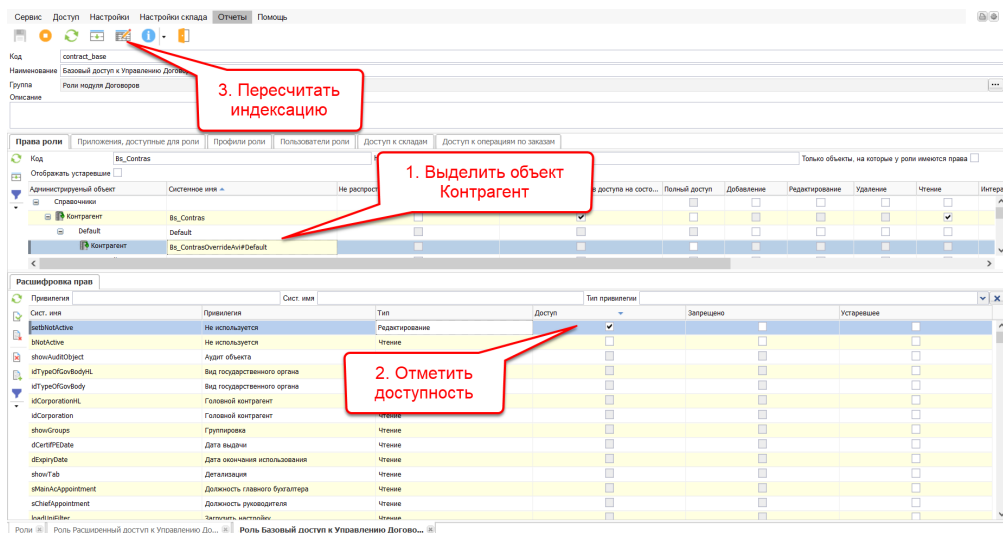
Сервис Доступ Настройки Настройки склада Отчеты Помощь

Код contract_base
Наименование Базовый доступ к Управлению Договорами
Группа Роли модуля Договоров
Описание

3. Пересчитать индексацию

Права роли | Приложения, доступные для роли | Профили роли | Пользователи роли | Доступ к складам | Доступ к операциям по заказам

Код Bs_Contras
Отображать устаревшие
Только объекты, на которые у роли имеются права

1. Выделить объект Контрагент

| Администрируемый объект | Системное имя | Не распрост | доступа на состо... | Полный доступ | Добавление | Редактирование | Удаление | Чтение | Интегр |
|---|---|---|---|---|---|---|---|---|---|
| Справочники | | | | | | | | | |
| Контрагент | Bs_Contras | | ✓ | | | | | ✓ | |
| Default | Default | | | | | | | | |
| Контрагент | Bs_ContrasOverrideAvi#Default | | | | | | | | |

Расшифровка прав

Привилегия Сист. имя Тип привилегии

| Сист. имя | Привилегия | Тип | Доступ | Запрещено | Устаревшее |
|---|---|---|---|---|---|
| setbNotActive | Не используется | Редактирование | ✓ | | |
| bNotActive | Не используется | Чтение | | | |
| showAuditObject | Аудит объекта | | | | |
| idTypeOfGovBodyHL | Вид государственного органа | | | | |
| idTypeOfGovBody | Вид государственного органа | | | | |
| idCorporationHL | Головной контрагент | | | | |
| idCorporation | Головной контрагент | Чтение | | | |
| showGroups | Группировка | Чтение | | | |
| dCertifPEDate | Дата выдачи | Чтение | | | |
| dExpiryDate | Дата окончания использования | Чтение | | | |
| showTab | Детализация | Чтение | | | |
| sMainAcAppointment | Должность главного бухгалтера | Чтение | | | |
| sChiefAppointment | Должность руководителя | Чтение | | | |
| loadUniFilter | Загрузить настройки | Чтение | | | |

2. Отметить доступность

Роли | Роль Расширенный доступ к Управлению До... | Роль Базовый доступ к Управлению Догово...